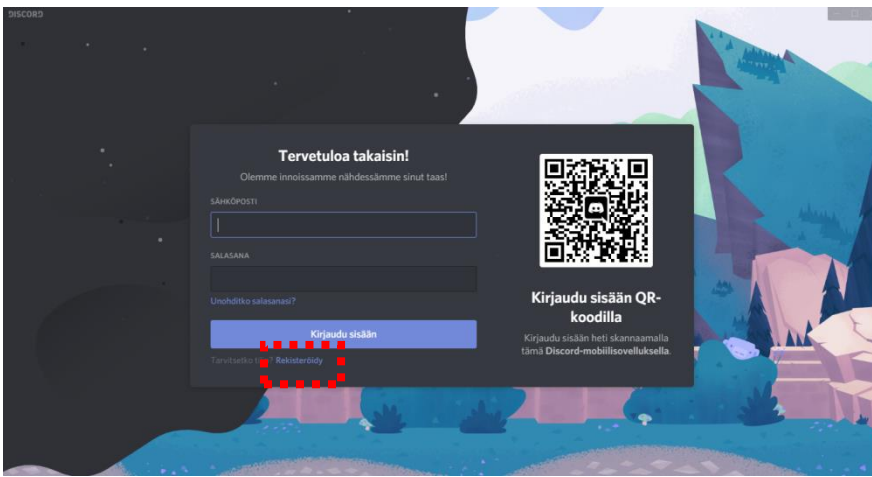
DISCORD

Tervetuloa takaisin!

Olemme innoissamme nähdessämme sinut taas!

SÄHKÖPOSTI

SALASANA

Unohditko salasanasi?

Kirjaudu sisään

Tarvitsetko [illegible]? Rekisteröidy

Kirjaudu sisään QR-koodilla

Kirjaudu sisään heti skannaamalla tämä Discord-mobiilisovelluksella.